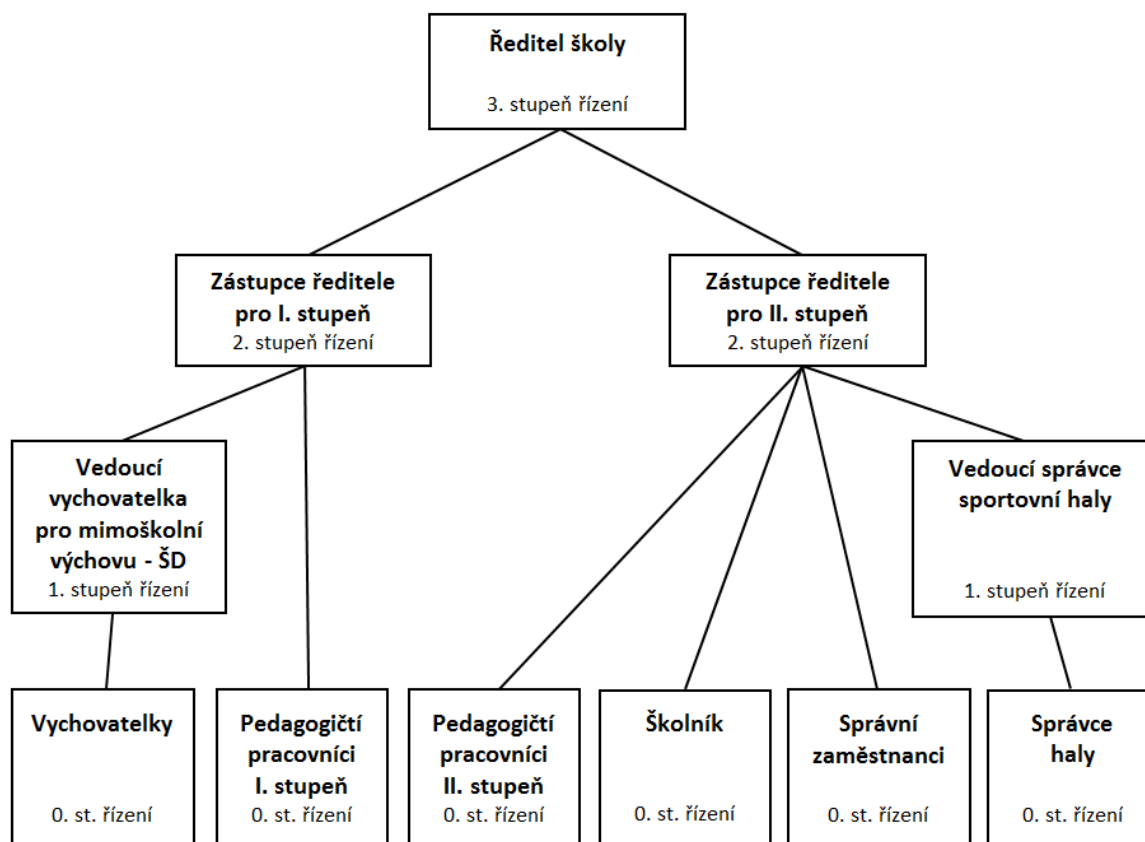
Ředitel školy
3. stupeň řízení

Zástupce ředitele pro I. stupeň
2. stupeň řízení

Zástupce ředitele pro II. stupeň
2. stupeň řízení

Vedoucí vychovatelka pro mimoškolní výchovu - ŠD
1. stupeň řízení

Vedoucí správce sportovní haly
1. stupeň řízení

Vychovatelky
0. st. řízení

Pedagogičtí pracovníci I. stupeň
0. st. řízení

Pedagogičtí pracovníci II. stupeň
0. st. řízení

Školník
0. st. řízení

Správní zaměstnanci
0. st. řízení

Správce haly
0. st. řízení